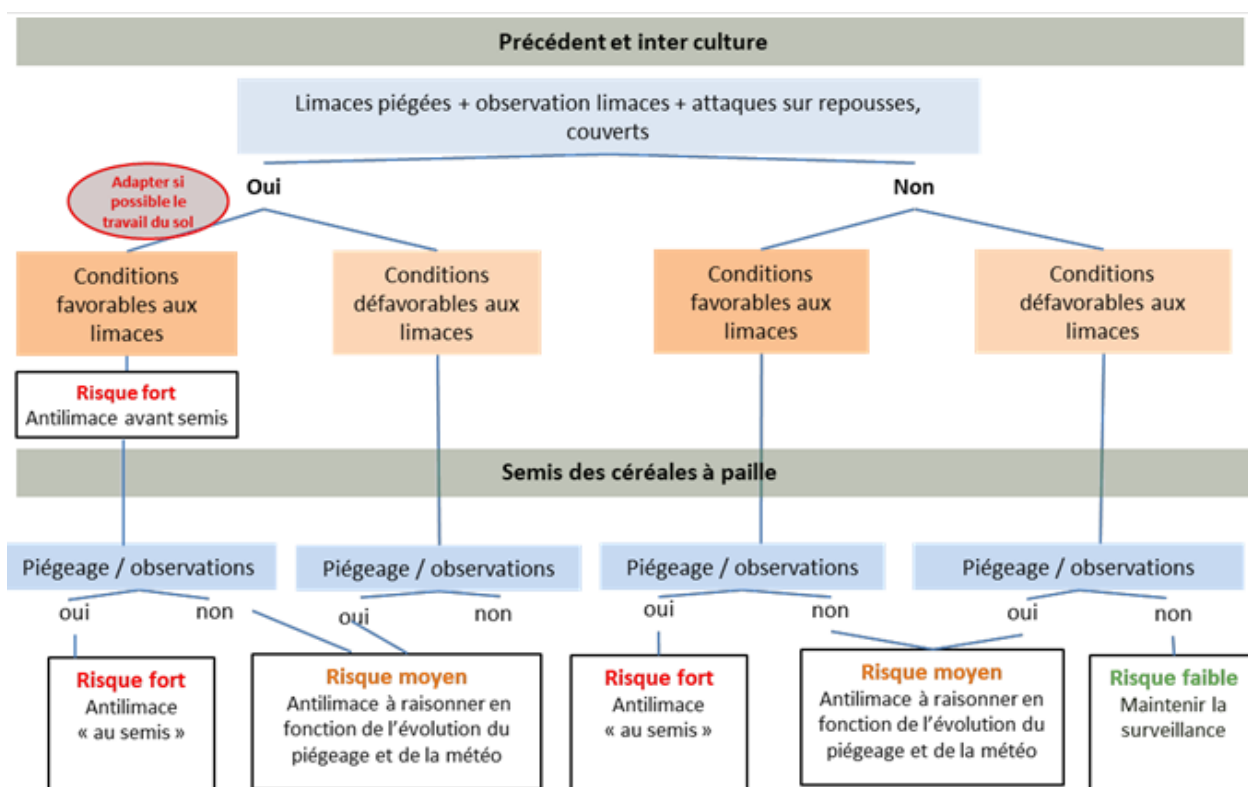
Précédent et inter culture

Limaces piégées + observation limaces + attaques sur repousses, couverts

Adapter si possible le travail du sol

Oui

Non

Conditions favorables aux limaces

Conditions défavorables aux limaces

Conditions favorables aux limaces

Conditions défavorables aux limaces

Risque fort
Antilimace avant semis

Semis des céréales à paille

Piégeage / observations

Piégeage / observations

Piégeage / observations

Piégeage / observations

oui

non

oui

non

oui

non

oui

non

Risque fort
Antilimace « au semis »

Risque moyen
Antilimace à raisonner en fonction de l'évolution du piégeage et de la météo

Risque fort
Antilimace « au semis »

Risque moyen
Antilimace à raisonner en fonction de l'évolution du piégeage et de la météo

Risque faible
Maintenir la surveillance